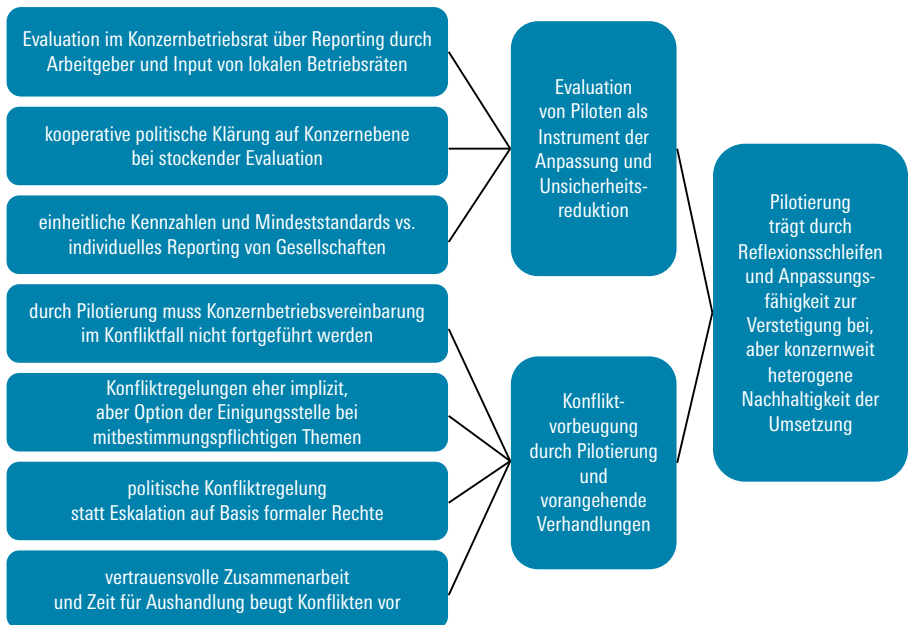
Evaluation im Konzernbetriebsrat über Reporting durch Arbeitgeber und Input von lokalen Betriebsräten

kooperative politische Klärung auf Konzernebene bei stockender Evaluation

einheitliche Kennzahlen und Mindeststandards vs. individuelles Reporting von Gesellschaften

Evaluation von Piloten als Instrument der Anpassung und Unsicherheitsreduktion

durch Pilotierung muss Konzernbetriebsvereinbarung im Konfliktfall nicht fortgeführt werden

Konfliktregelungen eher implizit, aber Option der Einigungsstelle bei mitbestimmungspflichtigen Themen

politische Konfliktregelung statt Eskalation auf Basis formaler Rechte

vertrauensvolle Zusammenarbeit und Zeit für Aushandlung beugt Konflikten vor

Konfliktvorbeugung durch Pilotierung und vorangehende Verhandlungen

Pilotierung trägt durch Reflexionsschleifen und Anpassungsfähigkeit zur Verstetigung bei, aber konzernweit heterogene Nachhaltigkeit der Umsetzung